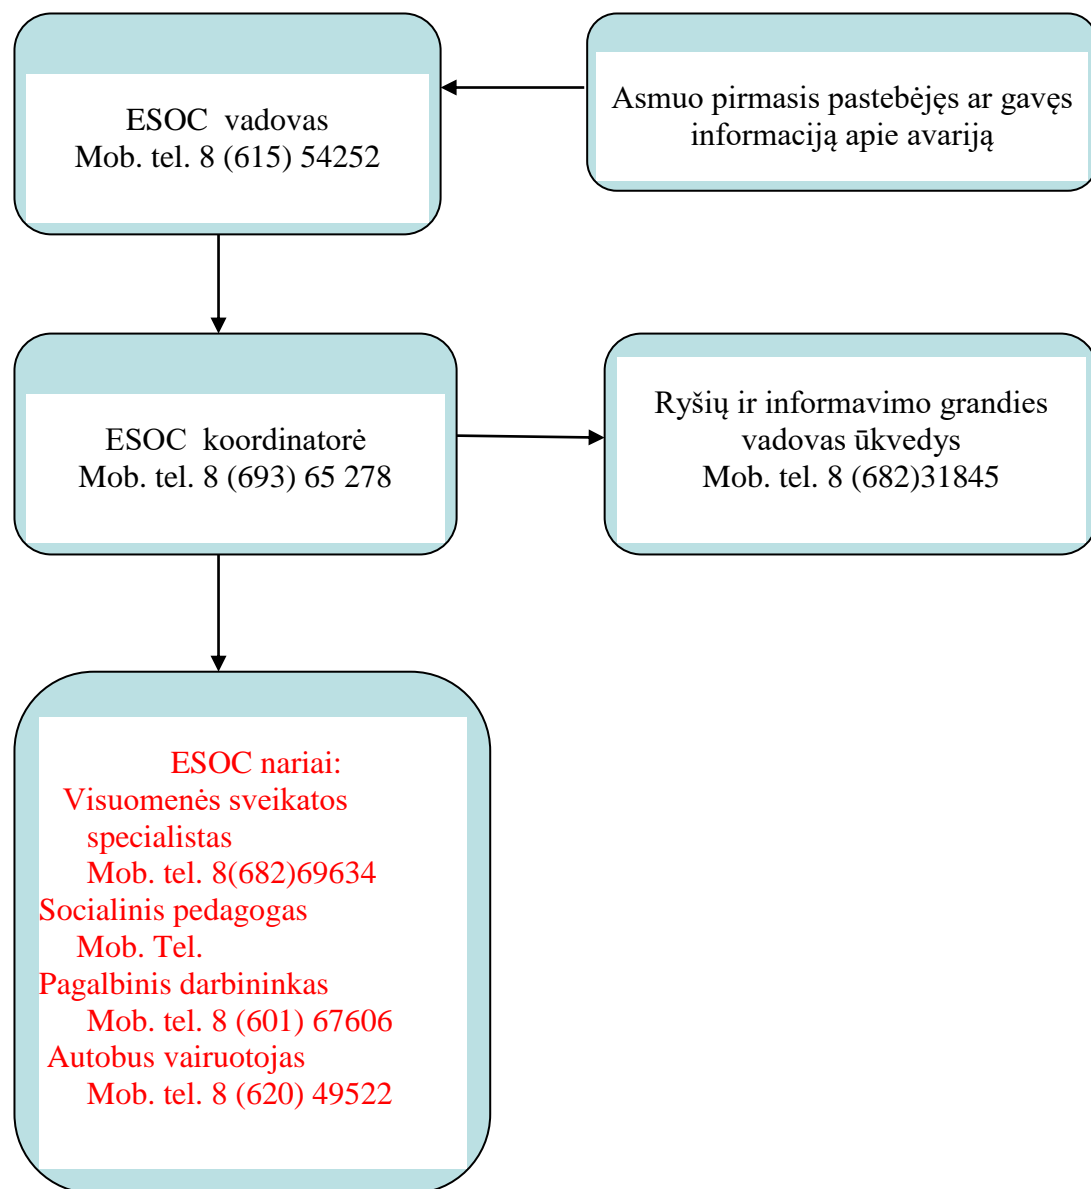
ESOC vadovas
Mob. tel. 8 (615) 54252

Asmuo pirmasis pastebėjęs ar gavęs informaciją apie avariją

ESOC koordinatorė
Mob. tel. 8 (693) 65 278

Ryšių ir informavimo grandies vadovas ūkvedys
Mob. tel. 8 (682)31845

ESOC nariai:
Visuomenės sveikatos specialistas
Mob. tel. 8(682)69634
Socialinis pedagogas
Mob. Tel.
Pagalbinis darbininkas
Mob. tel. 8 (601) 67606
Autobus vairuotojas
Mob. tel. 8 (620) 49522